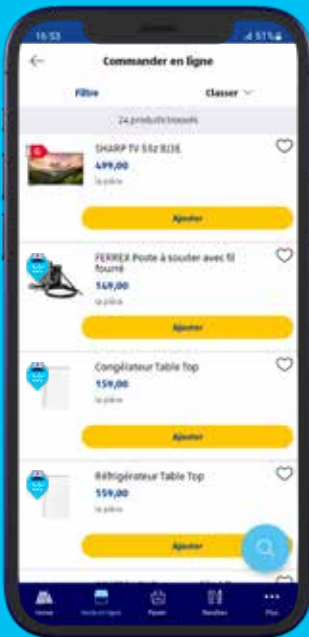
16:53
51%
Commander en ligne
Filtre
Classer
24 produits trouvés
SHARP TV 55z BJ3E
499,00
la pièce
Ajouter
FERREX Poste à souder avec fil fourré
149,00
la pièce
Ajouter
Congélateur Table Top
159,00
la pièce
Ajouter
Réfrigérateur Table Top
159,00
la pièce
Ajouter
Home
Vente en ligne
Panier
Recettes
Plus